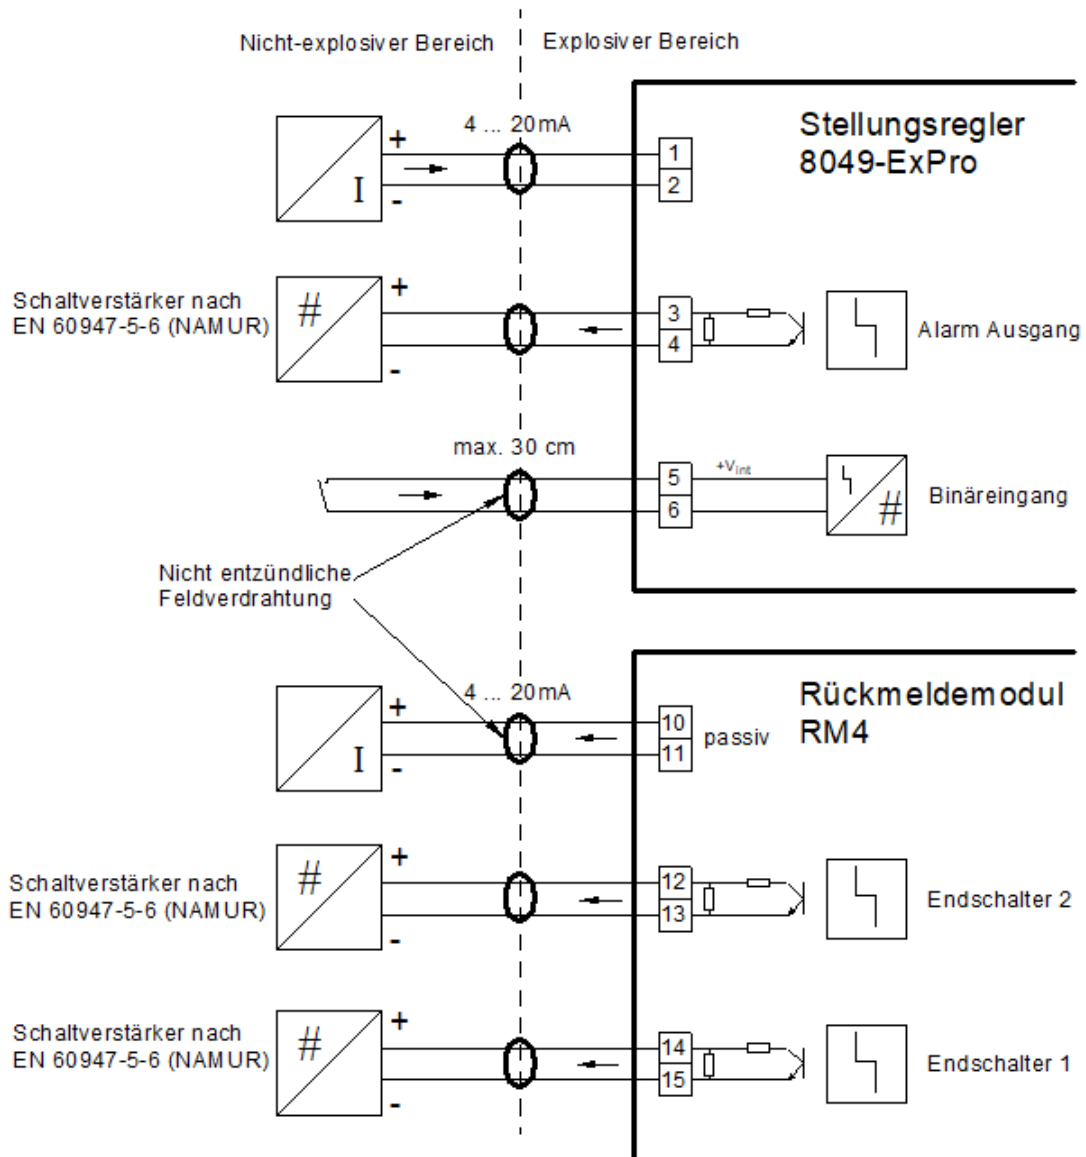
Nicht-explosiver Bereich

Explosiver Bereich

Stellungsregler 8049-ExPro

4 ... 20mA

+

I

-

1

2

Schaltverstärker nach EN 60947-5-6 (NAMUR)

#

+

-

3

4

Alarm Ausgang

max. 30 cm

5

6

$+V_{int}$

#

Binäreingang

Nicht entzündliche Feldverdrahtung

Rückmeldemodul RM4

4 ... 20mA

+

I

-

10

11

passiv

Schaltverstärker nach EN 60947-5-6 (NAMUR)

#

+

-

12

13

Endschalter 2

Schaltverstärker nach EN 60947-5-6 (NAMUR)

#

+

-

14

15

Endschalter 1